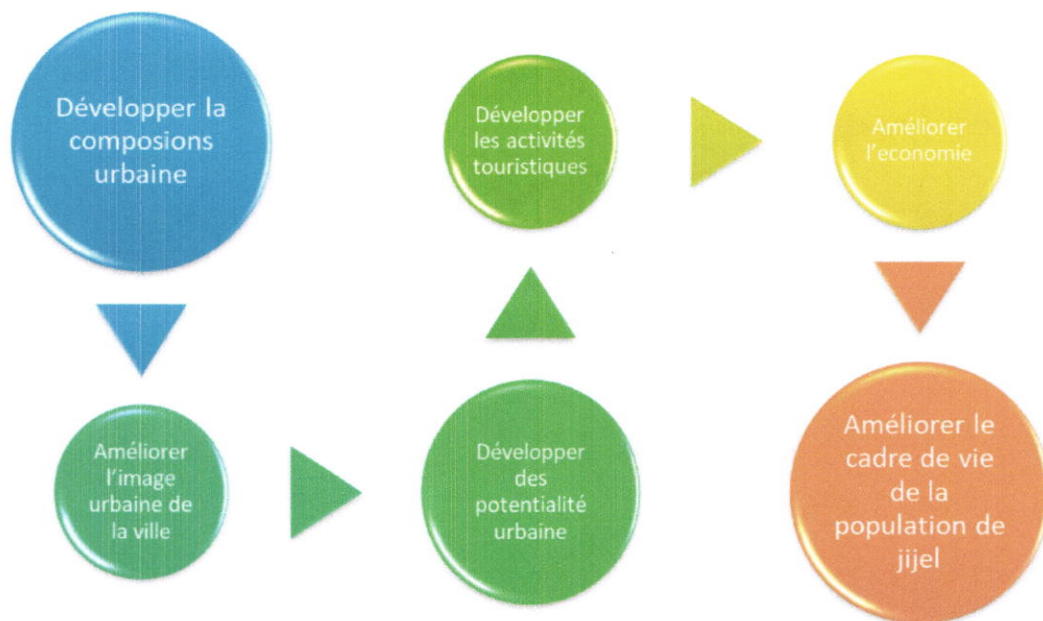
Développer la composions urbaine

Améliorer l'image urbaine de la ville

Développer des potentialité urbaine

Développer les activités touristiques

Améliorer l'economie

Améliorer le cadre de vie de la population de jijel